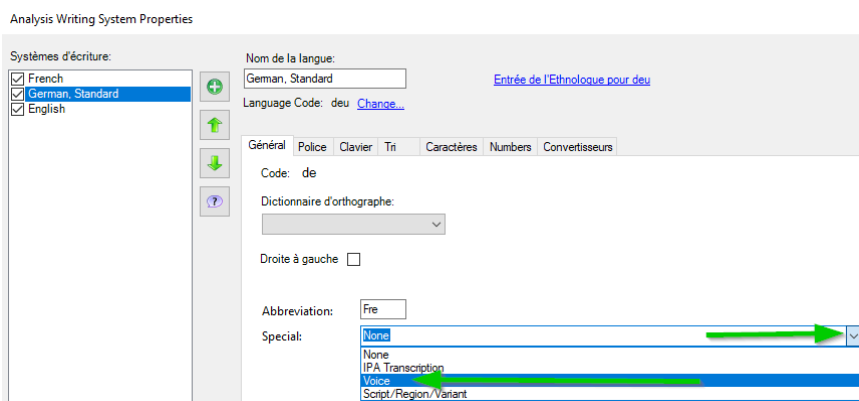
Analysis Writing System Properties

Systèmes d'écriture:

French
German, Standard
English

Nom de la langue:
German, Standard

Entrée de l'Ethnologue pour deu

Language Code: deu Change...

Général | Police | Clavier | Tri | Caractères | Numbers | Convertisseurs

Code: de

Dictionnaire d'orthographe:

Droite à gauche

Abbreviation: Fre

Special: None

None
IPA Transcription
Voice
Script/Region/Variant